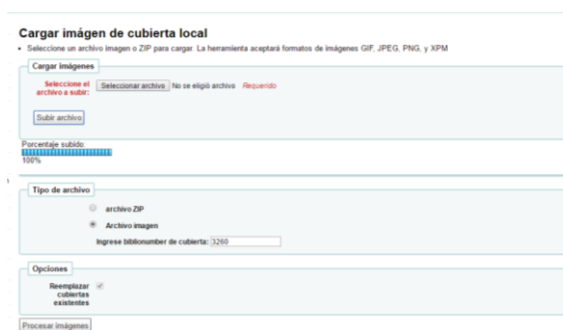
Cargar imágen de cubierta local

• Seleccione un archivo imagen o ZIP para cargar. La herramienta aceptará formatos de imágenes GIF, JPEG, PNG, y XPM

Cargar imágenes

Seleccione el archivo a subir: Seleccionar archivo No se eligió archivo Requerido

Subir archivo

Porcentaje subido
100%

Tipo de archivo

archivo ZIP

Archivo imagen

Ingrese biblionumber de cubierta: 3260

Opciones

Reemplazar cubiertas existentes

Procesar imágenes